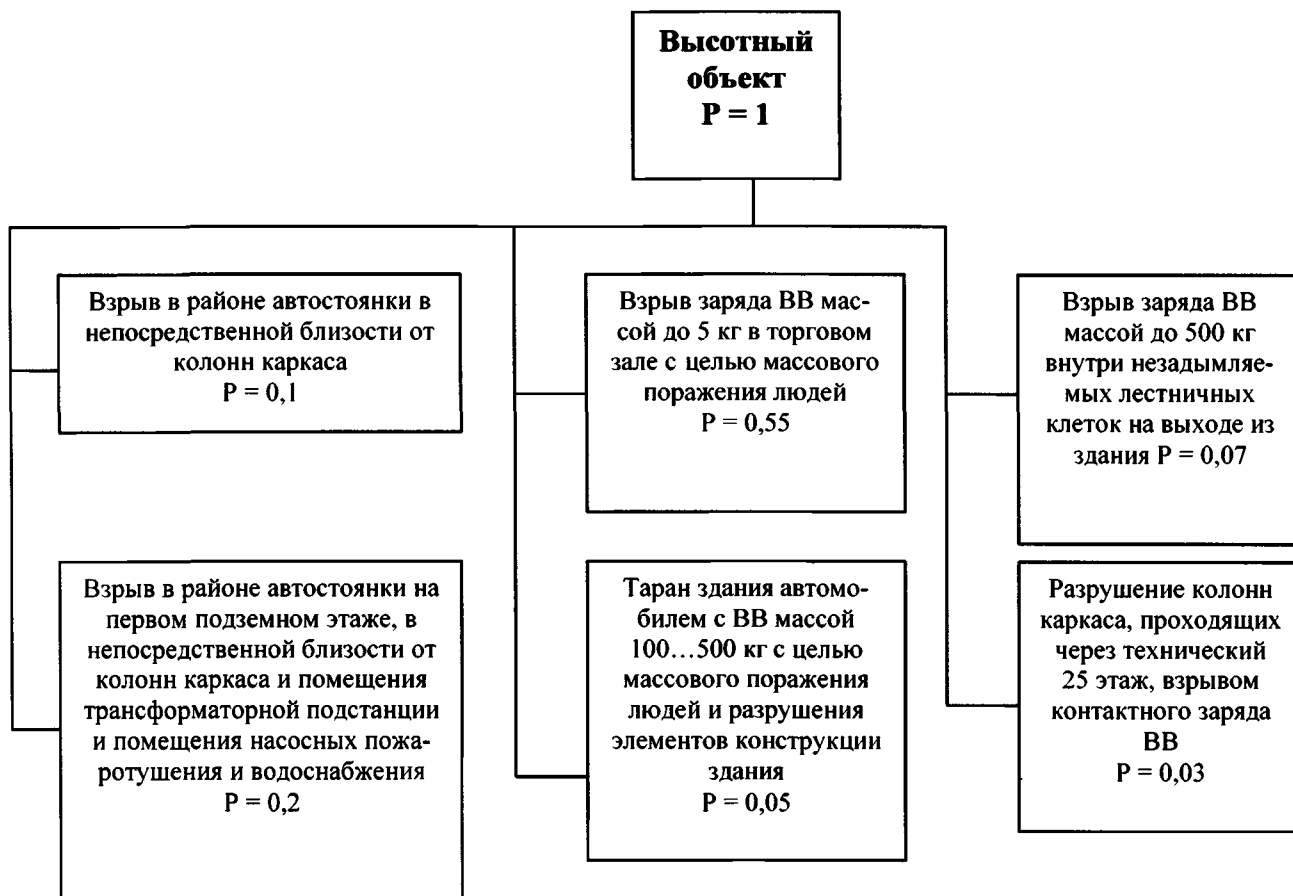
**Высотный объект**
**P = 1**

Взрыв в районе автостоянки в непосредственной близости от колонн каркаса
P = 0,1

Взрыв в районе автостоянки на первом подземном этаже, в непосредственной близости от колонн каркаса и помещения трансформаторной подстанции и помещения насосных пожаротушения и водоснабжения
P = 0,2

Взрыв заряда ВВ массой до 5 кг в торговом зале с целью массового поражения людей
P = 0,55

Таран здания автомобилем с ВВ массой 100…500 кг с целью массового поражения людей и разрушения элементов конструкции здания
P = 0,05

Взрыв заряда ВВ массой до 500 кг внутри незадымляемых лестничных клеток на выходе из здания P = 0,07

Разрушение колонн каркаса, проходящих через технический 25 этаж, взрывом контактного заряда ВВ
P = 0,03